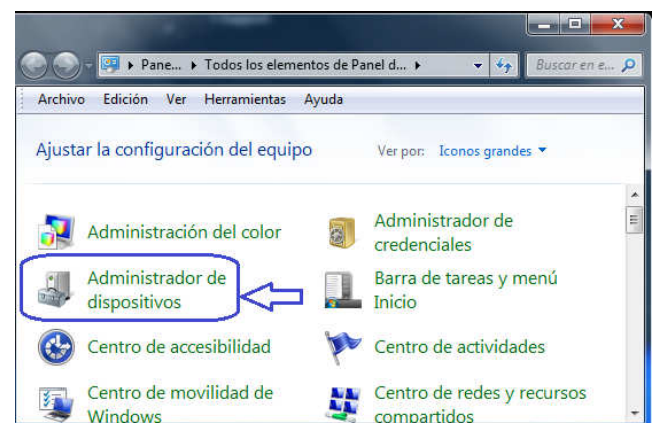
▸ Pane... ▸ Todos los elementos de Panel d... ▸

Buscar en e...

Archivo Edición Ver Herramientas Ayuda

Ajustar la configuración del equipo

Ver por: Iconos grandes ▾

Administración del color

Administrador de credenciales

Administrador de dispositivos

Barra de tareas y menú Inicio

Centro de accesibilidad

Centro de actividades

Centro de movilidad de Windows

Centro de redes y recursos compartidos